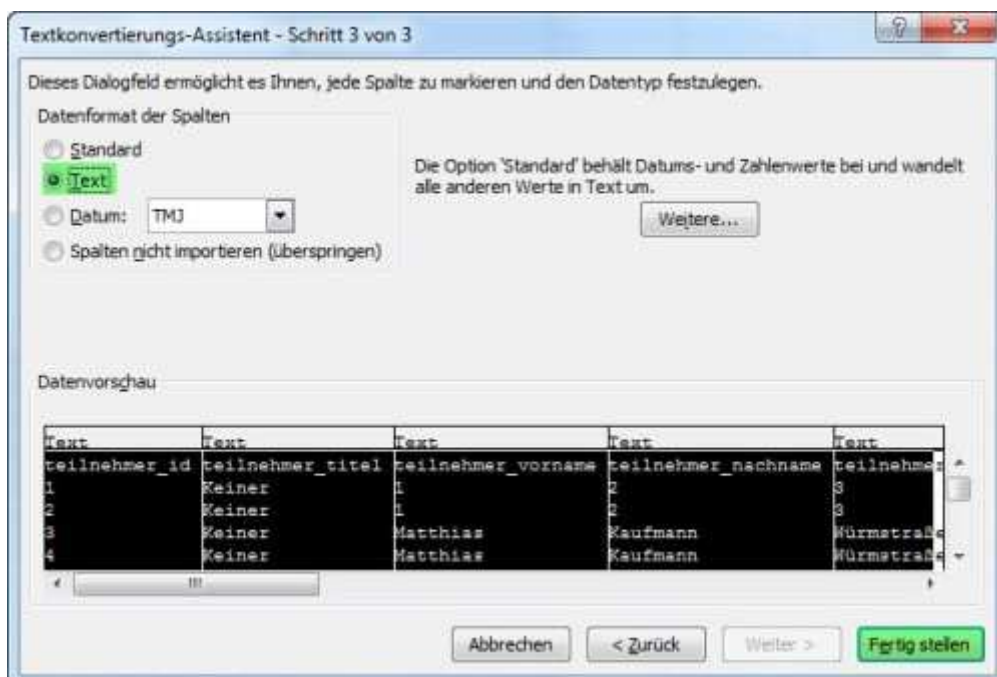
Textkonvertierungs-Assistent - Schritt 3 von 3

Dieses Dialogfeld ermöglicht es Ihnen, jede Spalte zu markieren und den Datentyp festzulegen.

Datenformat der Spalten

Standard

Text

Datum: TMJ

Spalten nicht importieren (überspringen)

Die Option 'Standard' behält Datums- und Zahlenwerte bei und wandelt alle anderen Werte in Text um.

Weitere...

Datenvorschau

| Text | Text | Text | Text | Text |
|---|---|---|---|---|
| teilnehmer_id | teilnehmer_titel | teilnehmer_vorname | teilnehmer_nachname | teilnehme |
| 1 | Keiner | 1 | 2 | 3 |
| 2 | Keiner | 1 | 2 | 3 |
| 3 | Keiner | Matthias | Kaufmann | Würmstraße |
| 4 | Keiner | Matthias | Kaufmann | Würmstraße |

Abbrechen

< Zurück

Weiter >

Fertig stellen